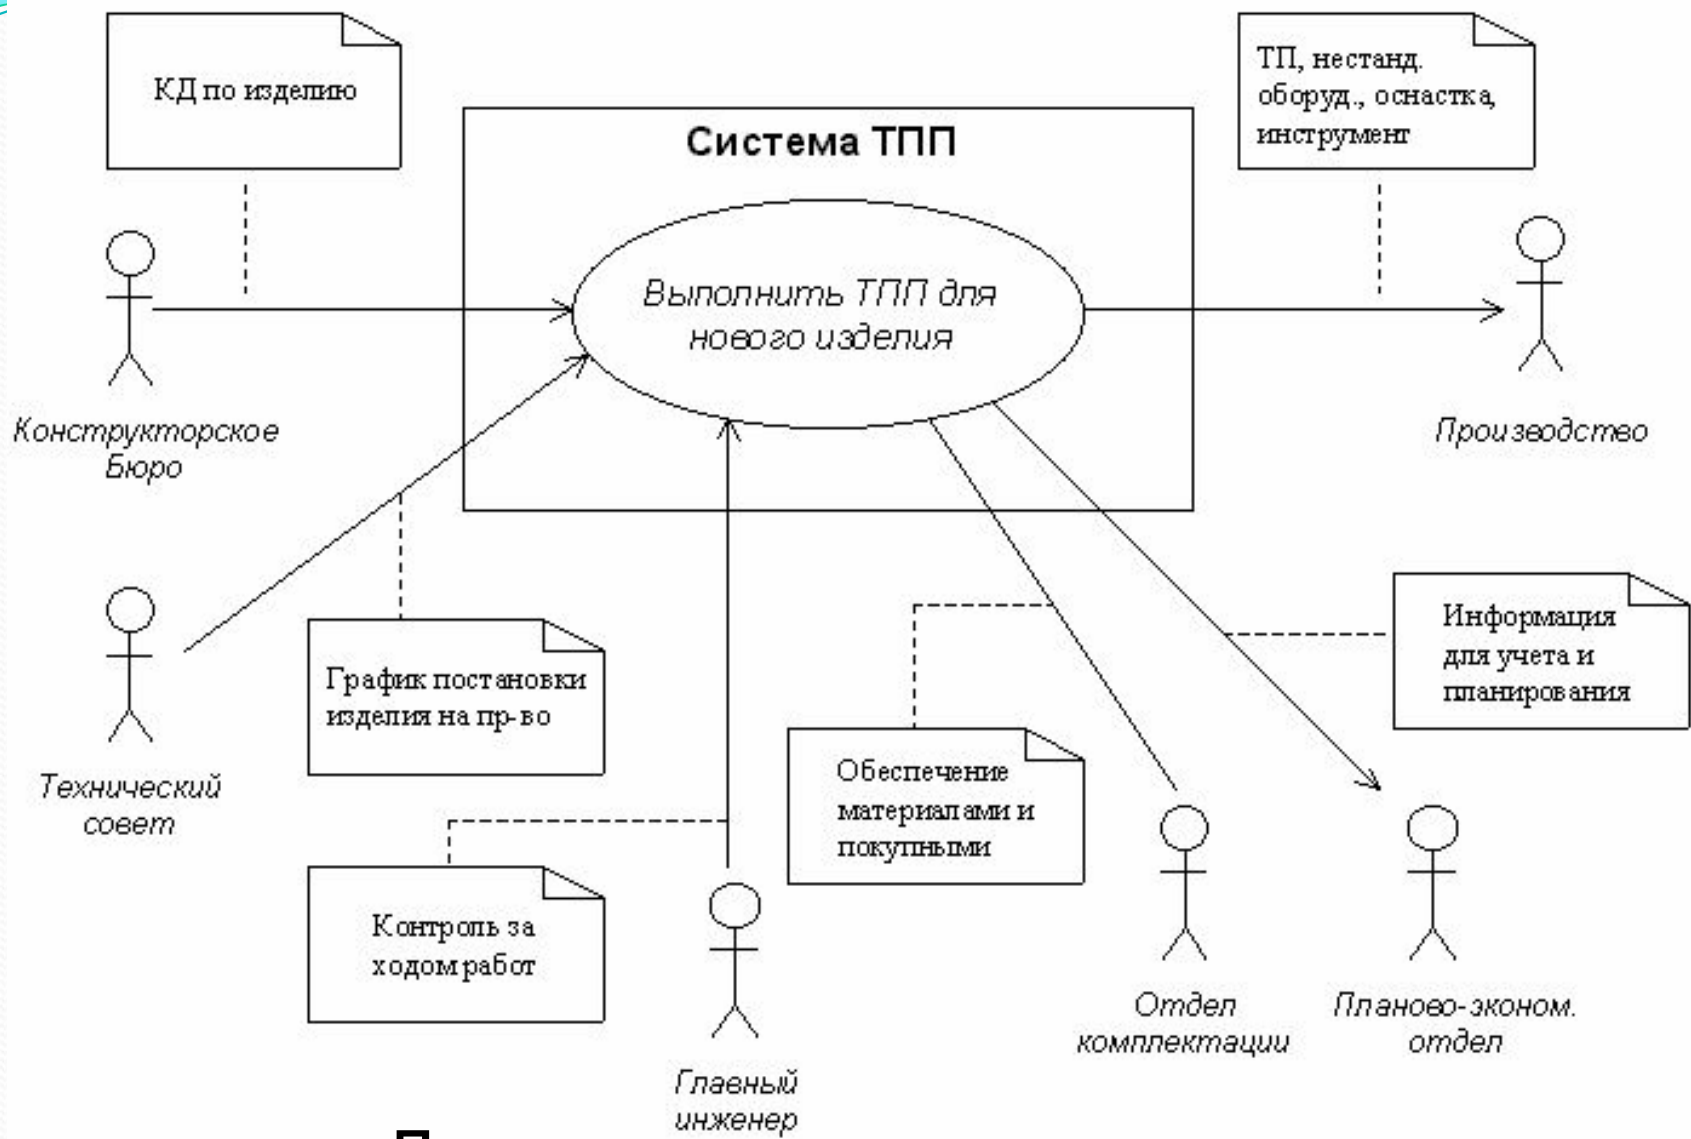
КД по изделию

Система ТПП

ТП, нестанд. оборуд., оснастка, инструмент

Выполнить ТПП для нового изделия

Конструкторское Бюро

Производство

Технический совет

График постановки изделия на пр-во

Информация для учета и планирования

Обеспечение материалами и покупными

Контроль за ходом работ

Главный инженер

Отдел комплектации

Планово-эконом. отдел

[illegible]